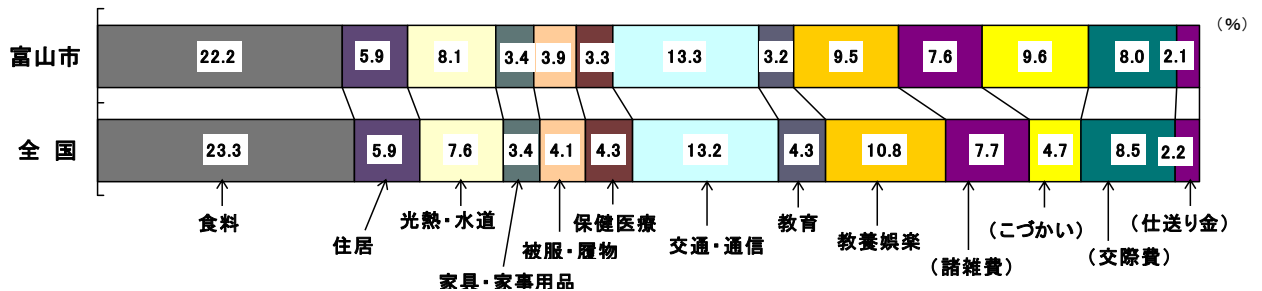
(%)

富山市

22.2 | 5.9 | 8.1 | 3.4 | 3.9 | 3.3 | 13.3 | 3.2 | 9.5 | 7.6 | 9.6 | 8.0 | 2.1

全 国

23.3 | 5.9 | 7.6 | 3.4 | 4.1 | 4.3 | 13.2 | 4.3 | 10.8 | 7.7 | 4.7 | 8.5 | 2.2

食料

住居

光熱・水道

家具・家事用品

被服・履物

保健医療

交通・通信

教育

教養娯楽

(諸雑費)

(こづかい)

(交際費)

(仕送り金)